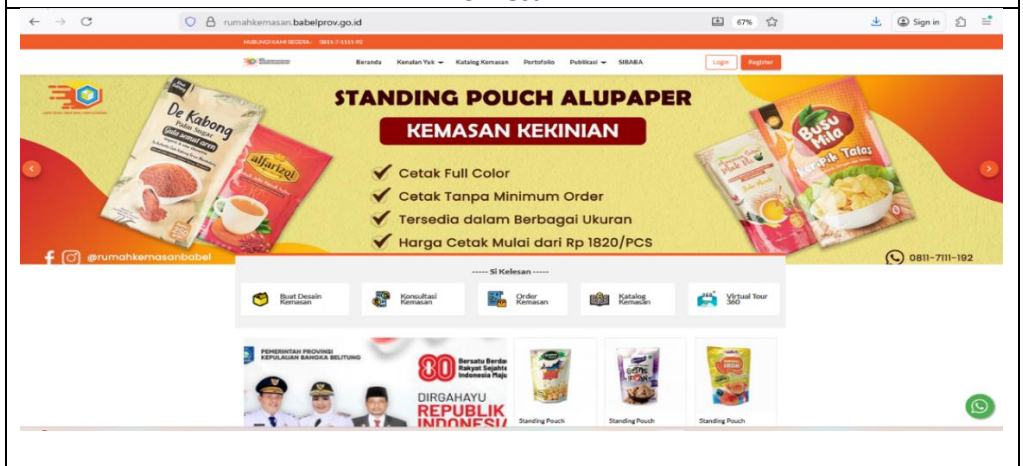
rumahkemasan.babelprov.go.id

67%

Sign in

HUBUNGI KAMI SEGERA : 0811-7-1111-92

Beranda Kenalan Yuk Katalog Kemasan Portofolio Publikasi SIBABA

Login Register

STANDING POUCH ALUPAPER

KEMASAN KEKINIAN

De Kabong

alfarizqi

Cetak Full Color

Cetak Tanpa Minimum Order

Tersedia dalam Berbagai Ukuran

Harga Cetak Mulai dari Rp 1820/PCS

Busu Mila

Keripik Tatos

@rumahkemasanbabel

0811-7111-192

----- Si Kelesan -----

Buat Desain Kemasan

Konsultasi Kemasan

Order Kemasan

Katalog Kemasan

Virtual Tour 360

PEMERINTAH PROVINSI KEPULAUAN BANGKA BELITUNG

80 Bersatu Berdaulat Rakyat Sejahtera Indonesia Maju

DIRGAHAYU REPUBLIK INDONESIA

Standing Pouch

Standing Pouch

Standing Pouch